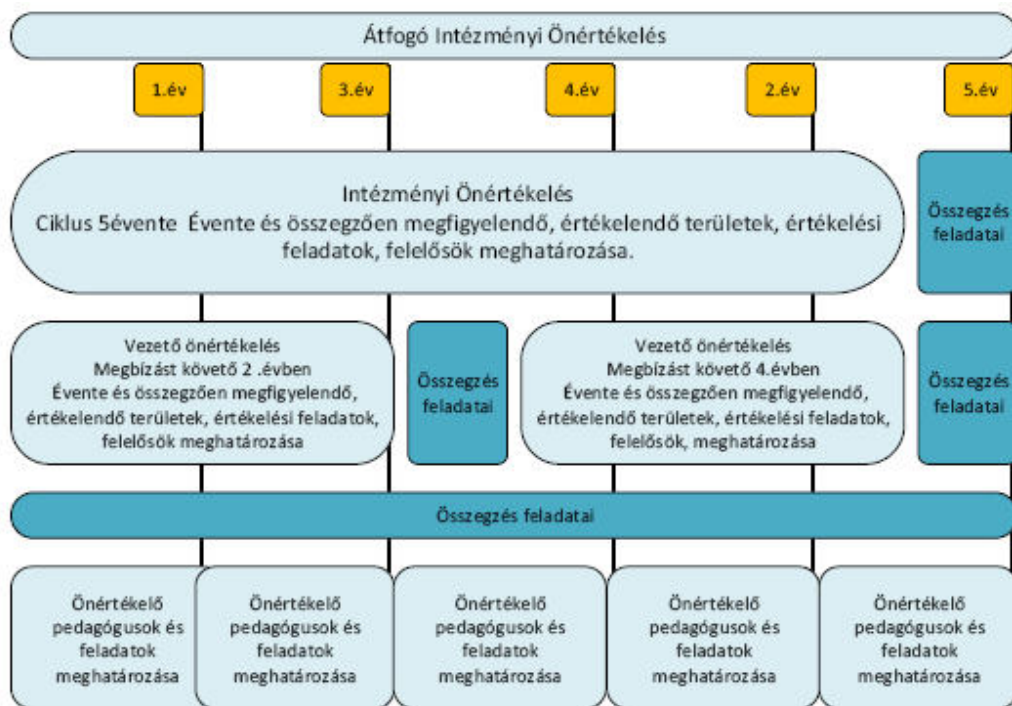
Átfogó Intézményi Önértékelés

1.év

3.év

4.év

2.év

5.év

Intézményi Önértékelés
Ciklus 5évente Évente és összegzően megfigyelendő, értékelendő területek, értékelési feladatok, felelősök meghatározása.

Összegzés feladatai

Vezető önértékelés
Megbízást követő 2 .évben
Évente és összegzően megfigyelendő, értékelendő területek, értékelési feladatok, felelősök meghatározása

Összegzés feladatai

Vezető önértékelés
Megbízást követő 4.évben
Évente és összegzően megfigyelendő, értékelendő területek, értékelési feladatok, felelősök, meghatározása

Összegzés feladatai

Összegzés feladatai

Önértékelő pedagógusok és feladatok meghatározása

Önértékelő pedagógusok és feladatok meghatározása

Önértékelő pedagógusok és feladatok meghatározása

Önértékelő pedagógusok és feladatok meghatározása

Önértékelő pedagógusok és feladatok meghatározása